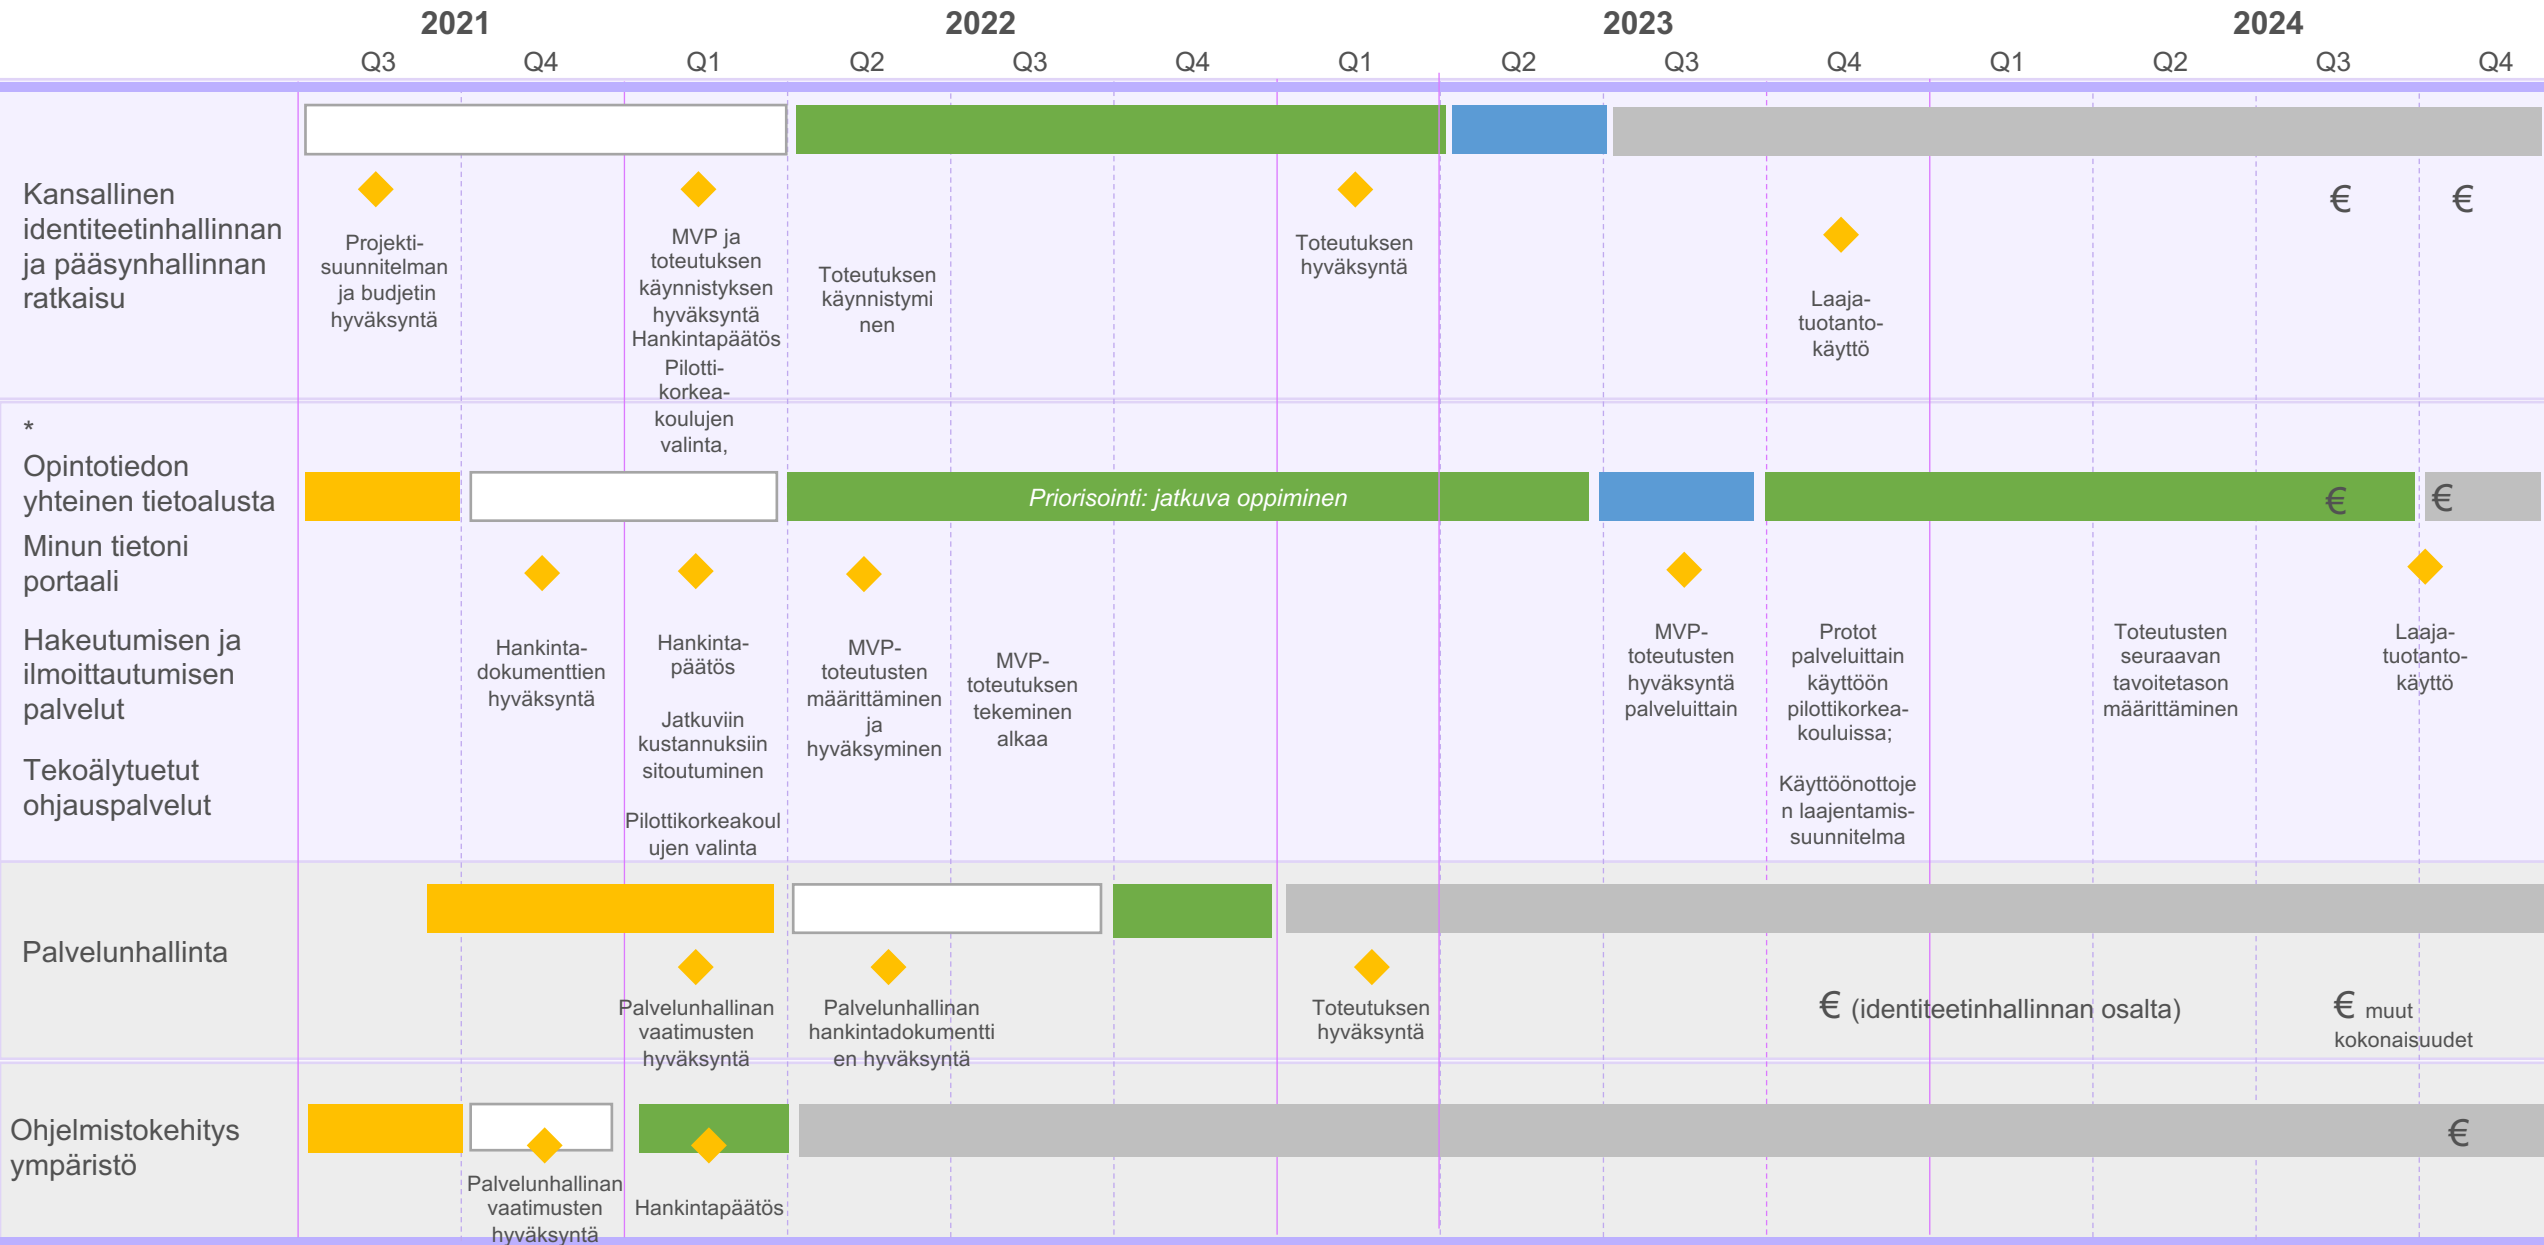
2021 2022 2023 2024

Q3 Q4 Q1 Q2 Q3 Q4 Q1 Q2 Q3 Q4 Q1 Q2 Q3 Q4

Kansallinen identiteetinhallinnan ja pääsynhallinnan ratkaisu

Projekti-suunnitelman ja budjetin hyväksyntä

MVP ja toteutuksen käynnistyksen hyväksyntä Hankintapäätös Pilotti-korkea-koulujen valinta,

Toteutuksen käynnistyminen

Toteutuksen hyväksyntä

Laaja-tuotanto-käyttö

€ €

*
Opintotiedon yhteinen tietoalusta
Minun tietoni portaali
Hakeutumisen ja ilmoittautumisen palvelut
Tekoälytuetut ohjauspalvelut

Priorisointi: jatkuva oppiminen

€ €

Hankinta-dokumenttien hyväksyntä

Hankinta-päätös

Jatkuviin kustannuksiin sitoutuminen

Pilottikorkeakoulujen valinta

MVP-toteutusten määrittäminen ja hyväksyminen

MVP-toteutuksen tekeminen alkaa

MVP-toteutusten hyväksyntä palveluittain

Protot palveluittain käyttöön pilottikorkea-kouluissa;

Käyttöönottojen laajentamis-suunnitelma

Toteutusten seuraavan tavoitetason määrittäminen

Laaja-tuotanto-käyttö

Palvelunhallinta

Palvelunhallinnan vaatimusten hyväksyntä

Palvelunhallinan hankintadokumentti en hyväksyntä

Toteutuksen hyväksyntä

€ (identiteetinhallinnan osalta)

€ muut kokonaisuudet

Ohjelmistokehitys ympäristö

€

Palvelunhallinnan vaatimusten hyväksyntä

Hankintapäätös